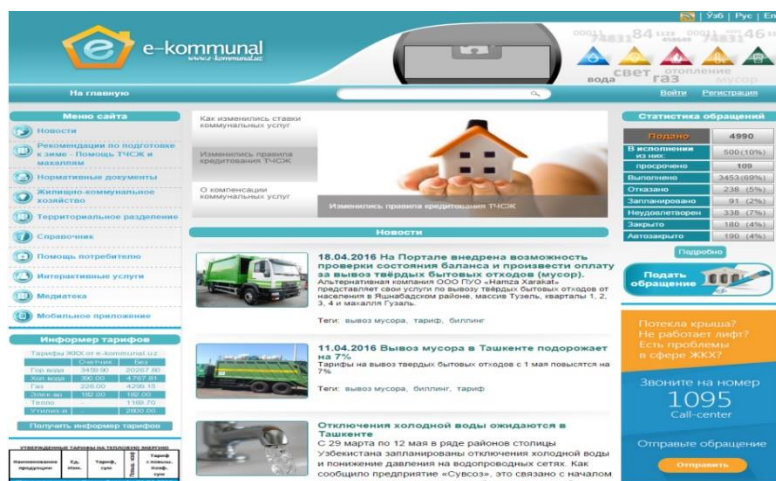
e-kommunal
www.e-kommunal.uz

Ўзб | Рус | En

вода свет газ отопление мусор

На главную

Войти Регистрация

Меню сайта

Новости
Рекомендации по подготовке к зиме - Помощь ТЧСЖ и махаллям
Нормативные документы
Жилищно-коммунальное хозяйство
Территориальное разделение
Справочник
Помощь потребителю
Интерактивные услуги
Медиатека
Мобильное приложение

Информер тарифов

Тарифы ЖКХ от e-kommunal.uz

| | Счетчик | Без |
|---|---|---|
| Гор.вода | 3459.00 | 20287.00 |
| Хол.вода | 390.00 | 4787.81 |
| Газ | 226.00 | 4286.15 |
| Элек-во | 182.00 | 182.00 |
| Тепло | | 1188.70 |
| Утилиз-я | | 2800.00 |

Получить информер тарифов

| Наименование продукции | Ед. Изм. | Тариф, сум | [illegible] | Тариф с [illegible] сум |
|---|---|---|---|---|

Как изменились ставки коммунальных услуг

Изменились правила кредитования ТЧСЖ

О компенсации коммунальных услуг

Изменились правила кредитования ТЧСЖ

Новости

18.04.2016 На Портале внедрена возможность проверки состояния баланса и произвести оплату за вывоз твёрдых бытовых отходов (мусор).
Альтернативная компания ООО ПУО «Hamza Xarakat» представляет свои услуги по вывозу твёрдых бытовых отходов от населения в Яшнабадском районе, массив Тузель, кварталы 1, 2, 3, 4 и махалля Гузаль.

Теги: вывоз мусора, тариф, биллинг

11.04.2016 Вывоз мусора в Ташкенте подорожает на 7%
Тарифы на вывоз твердых бытовых отходов с 1 мая повысятся на 7%

Теги: вывоз мусора, биллинг, тариф

Отключения холодной воды ожидаются в Ташкенте
С 29 марта по 12 мая в ряде районов столицы Узбекистана запланированы отключения холодной воды и понижение давления на водопроводных сетях. Как сообщило предприятие «Сувсоз», это связано с началом

Статистика обращений

| Подано | 4990 |
|---|---|
| В исполнении из них: | 500(10%) |
| просрочено | 109 |
| Выполнено | 3453(69%) |
| Отказано | 238 (5%) |
| Запланировано | 91 (2%) |
| Неудовлетворен | 338 (7%) |
| Закрыто | 180 (4%) |
| Автозакрыто | 190 (4%) |

Подробно

Подать обращение

Потекла крыша? Не работает лифт? Есть проблемы в сфере ЖКХ?

Звоните на номер
1095
Call-center

Отправьте обращение

Отправить